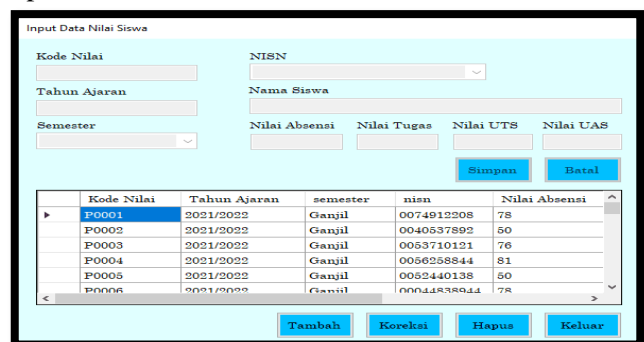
Input Data Nilai Siswa

Kode Nilai

NISN

Tahun Ajaran

Nama Siswa

Semester

Nilai Absensi

Nilai Tugas

Nilai UTS

Nilai UAS

Simpan

Batal

| | Kode Nilai | Tahun Ajaran | semester | nisn | Nilai Absensi |
|---|---|---|---|---|---|
| ▸ | P0001 | 2021/2022 | Ganjil | 0074912208 | 78 |
| | P0002 | 2021/2022 | Ganjil | 0040537892 | 50 |
| | P0003 | 2021/2022 | Ganjil | 0053710121 | 76 |
| | P0004 | 2021/2022 | Ganjil | 0056258844 | 81 |
| | P0005 | 2021/2022 | Ganjil | 0052440138 | 50 |
| | P0006 | 2021/2022 | Ganjil | 0004483894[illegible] | 78 |

Tambah

Koreksi

Hapus

Keluar